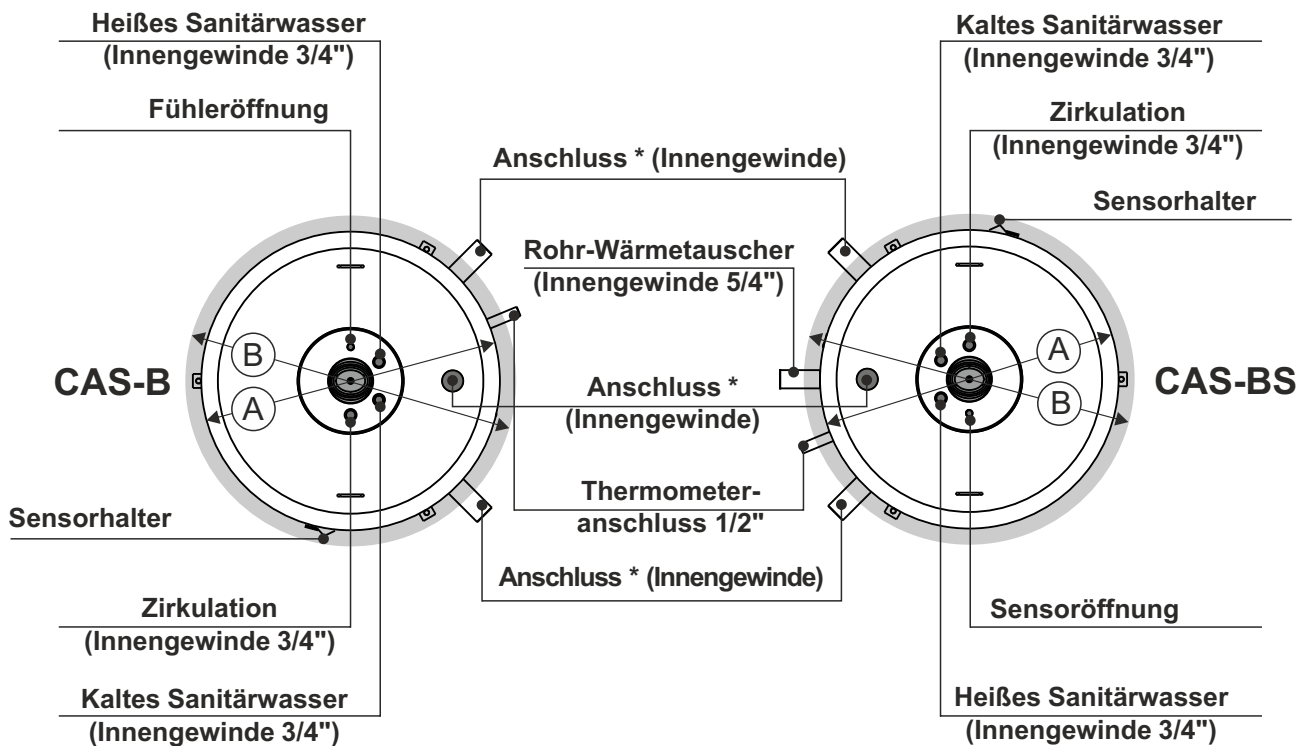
Heißes Sanitärwasser
(Innengewinde 3/4")

Fühleröffnung

Kaltes Sanitärwasser
(Innengewinde 3/4")

Zirkulation
(Innengewinde 3/4")

Sensorhalter

Anschluss * (Innengewinde)

Rohr-Wärmetauscher
(Innengewinde 5/4")

B

A

CAS-B

Anschluss *
(Innengewinde)

A

B

CAS-BS

Thermometeranschluss 1/2"

Sensorhalter

Anschluss * (Innengewinde)

Zirkulation
(Innengewinde 3/4")

Sensoröffnung

Kaltes Sanitärwasser
(Innengewinde 3/4")

Heißes Sanitärwasser
(Innengewinde 3/4")